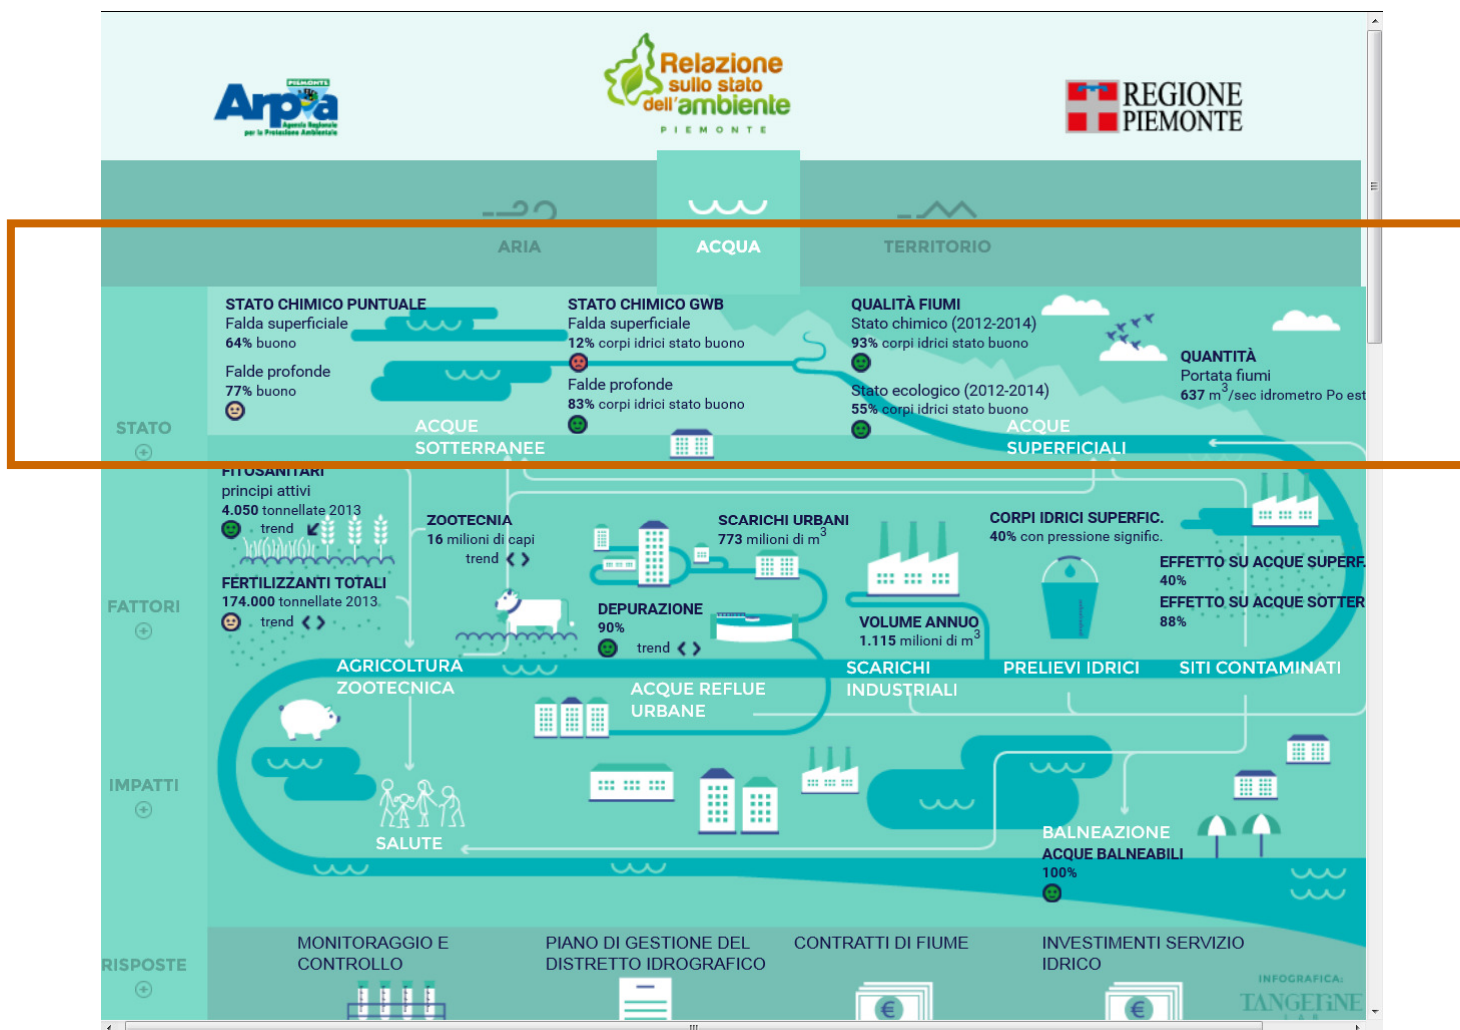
Arpa PIEMONTE Agenzia Regionale per la Protezione Ambientale

Relazione sullo stato dell'ambiente PIEMONTE

REGIONE PIEMONTE

ARIA

ACQUA

TERRITORIO

STATO

STATO CHIMICO PUNTUALE
Falda superficiale
64% buono

Falde profonde
77% buono

STATO CHIMICO GWB
Falda superficiale
12% corpi idrici stato buono

Falde profonde
83% corpi idrici stato buono

ACQUE SOTTERRANEE

QUALITÀ FIUMI
Stato chimico (2012-2014)
93% corpi idrici stato buono

Stato ecologico (2012-2014)
55% corpi idrici stato buono

QUANTITÀ
Portata fiumi
637 $m^3$/sec idrometro Po est

ACQUE SUPERFICIALI

FATTORI

FITOSANITARI
principi attivi
4.050 tonnellate 2013
trend

FERTILIZZANTI TOTALI
174.000 tonnellate 2013
trend

ZOOTECNIA
16 milioni di capi
trend

SCARICHI URBANI
773 milioni di $m^3$

DEPURAZIONE
90%
trend

CORPI IDRICI SUPERFIC.
40% con pressione signific.

VOLUME ANNUO
1.115 milioni di $m^3$

EFFETTO SU ACQUE SUPERF.
40%

EFFETTO SU ACQUE SOTTER
88%

AGRICOLTURA ZOOTECNICA

ACQUE REFLUE URBANE

SCARICHI INDUSTRIALI

PRELIEVI IDRICI

SITI CONTAMINATI

IMPATTI

SALUTE

BALNEAZIONE
ACQUE BALNEABILI
100%

RISPOSTE

MONITORAGGIO E CONTROLLO

PIANO DI GESTIONE DEL DISTRETTO IDROGRAFICO

CONTRATTI DI FIUME

INVESTIMENTI SERVIZIO IDRICO

INFOGRAFICA: TANGERINE